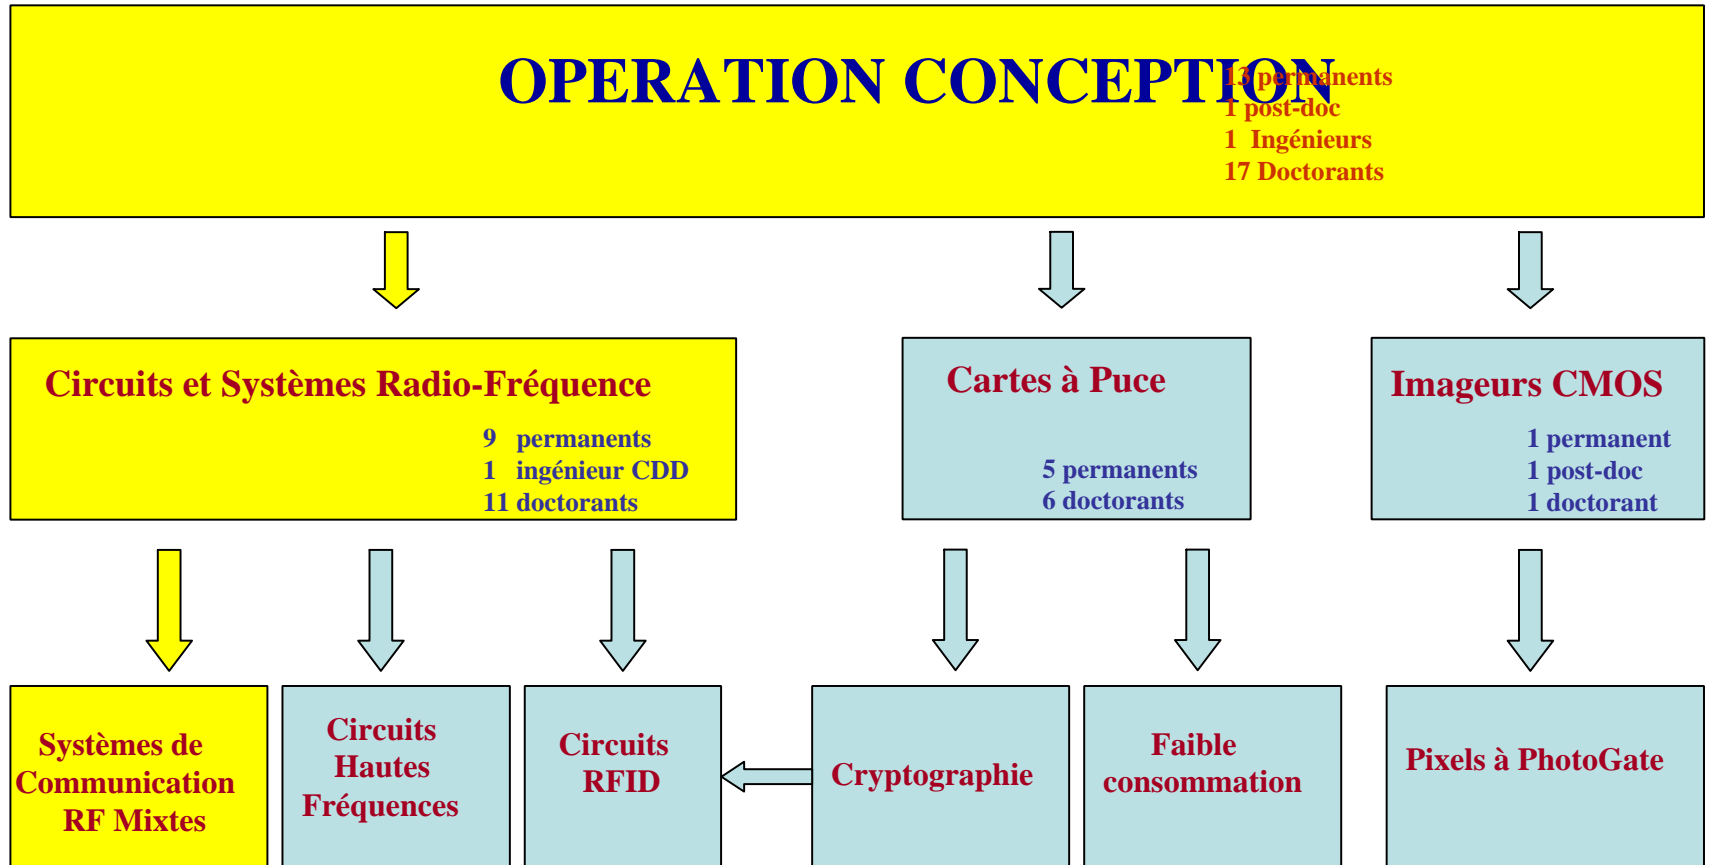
OPERATION CONCEPTION

13 permanents
1 post-doc
1 Ingénieurs
17 Doctorants

Circuits et Systèmes Radio-Fréquence

9 permanents
1 ingénieur CDD
11 doctorants

Cartes à Puce

5 permanents
6 doctorants

Imageurs CMOS

1 permanent
1 post-doc
1 doctorant

Systèmes de Communication RF Mixtes

Circuits Hautes Fréquences

Circuits RFID

Cryptographie

Faible consommation

Pixels à PhotoGate